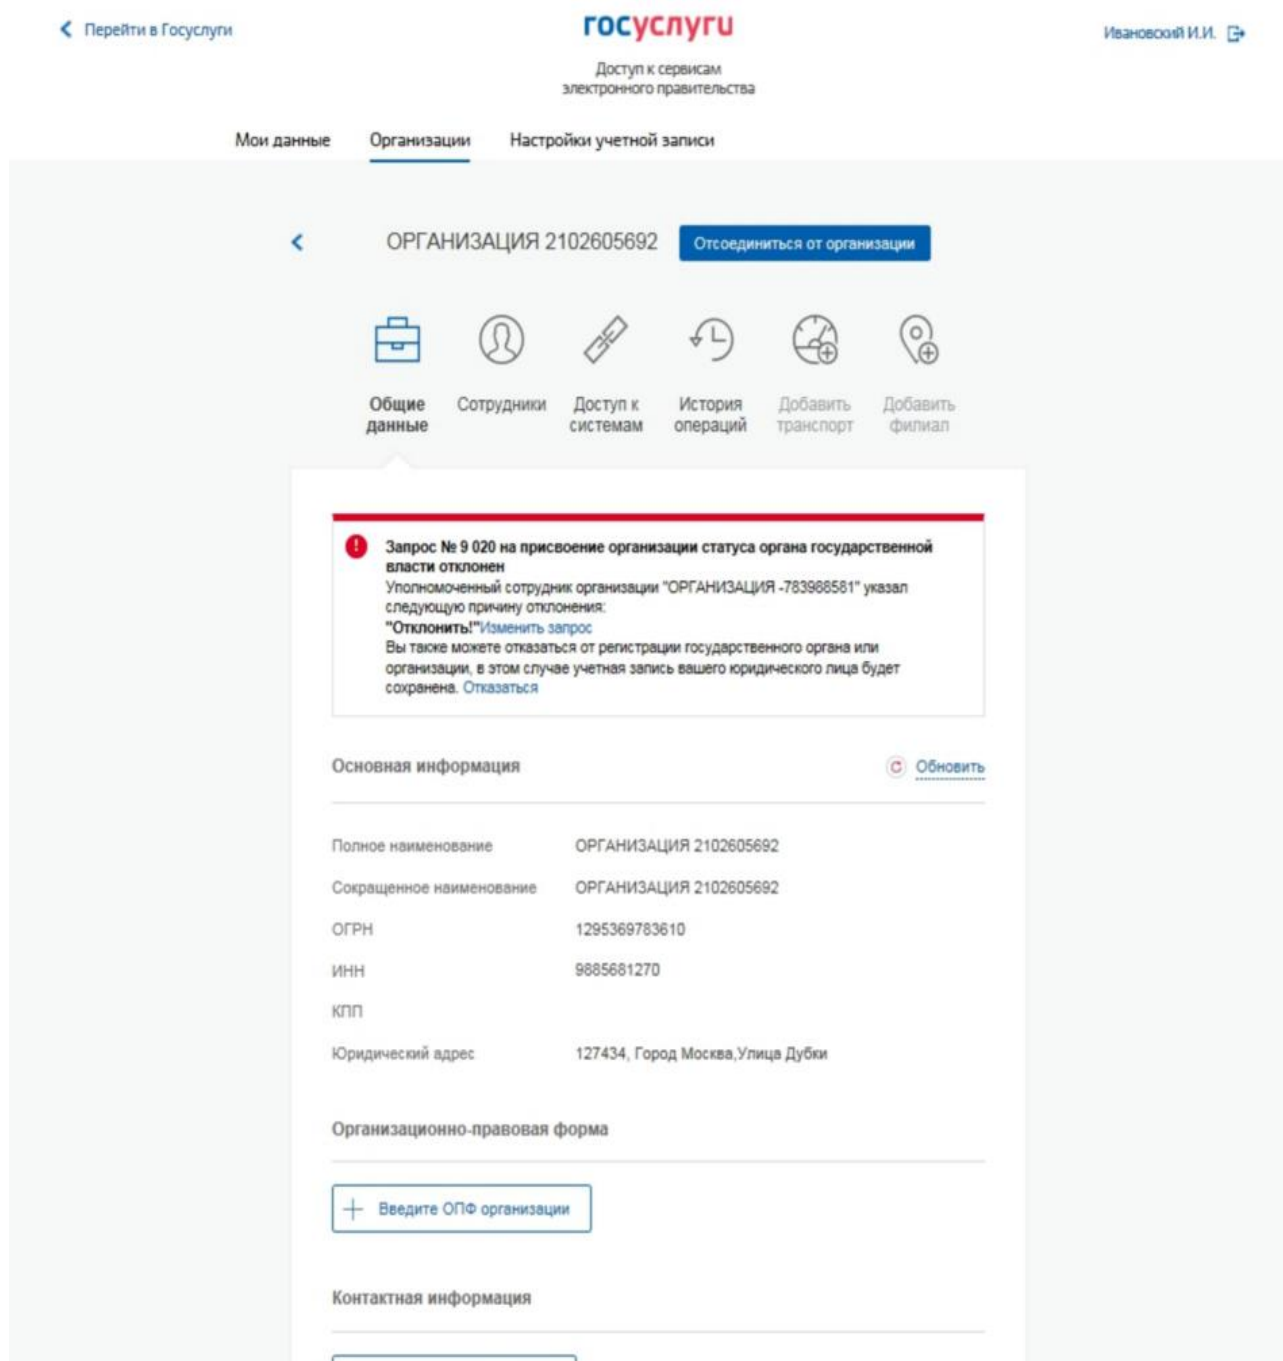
Перейти в Госуслуги

госуслуги

Доступ к сервисам электронного правительства

Ивановский И.И.

Мои данные    Организации    Настройки учетной записи

ОРГАНИЗАЦИЯ 2102605692

Отсоединиться от организации

Общие данные

Сотрудники

Доступ к системам

История операций

Добавить транспорт

Добавить филиал

Запрос № 9 020 на присвоение организации статуса органа государственной власти отклонен
Уполномоченный сотрудник организации "ОРГАНИЗАЦИЯ -783988581" указал следующую причину отклонения:
"Отклонить!"Изменить запрос
Вы также можете отказаться от регистрации государственного органа или организации, в этом случае учетная запись вашего юридического лица будет сохранена. Отказаться

Основная информация

Обновить

| | |
|---|---|
| Полное наименование | ОРГАНИЗАЦИЯ 2102605692 |
| Сокращенное наименование | ОРГАНИЗАЦИЯ 2102605692 |
| ОГРН | 1295369783610 |
| ИНН | 9885681270 |
| КПП | |
| Юридический адрес | 127434, Город Москва,Улица Дубки |

Организационно-правовая форма

Введите ОПФ организации

Контактная информация